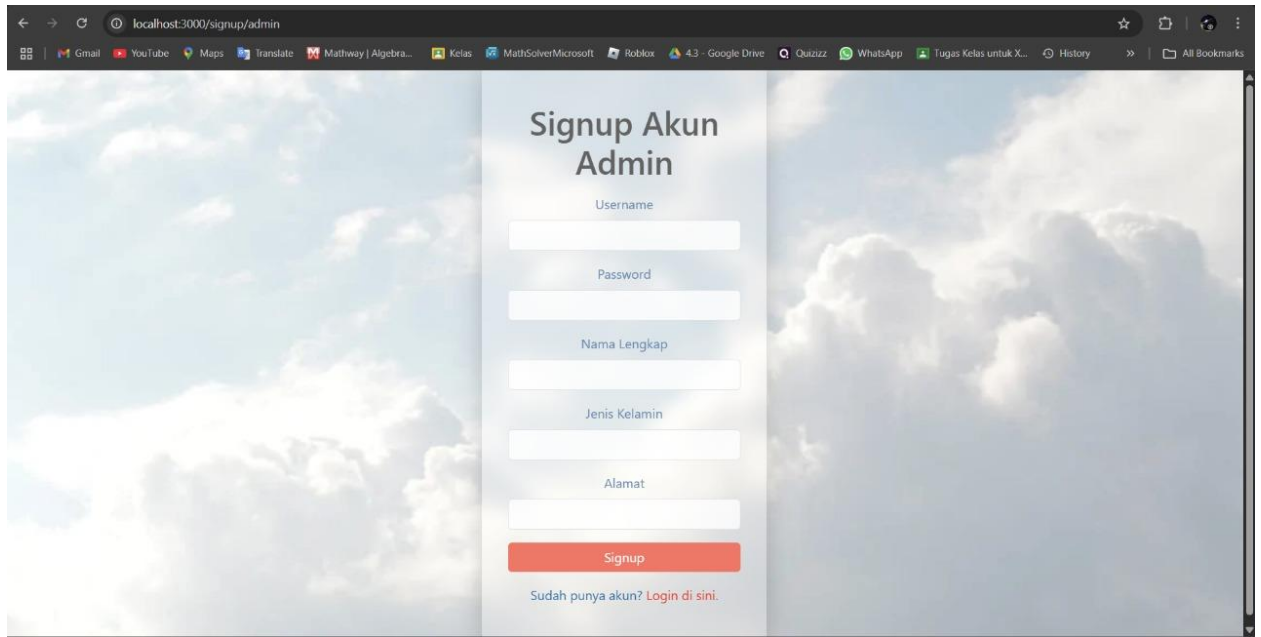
localhost:3000/signup/admin

Gmail YouTube Maps Translate Mathway | Algebra... Kelas MathSolverMicrosoft Roblox 4.3 - Google Drive Quizizz WhatsApp Tugas Kelas untuk X... History » All Bookmarks

Signup Akun Admin

Username

Password

Nama Lengkap

Jenis Kelamin

Alamat

Signup

Sudah punya akun? Login di sini.